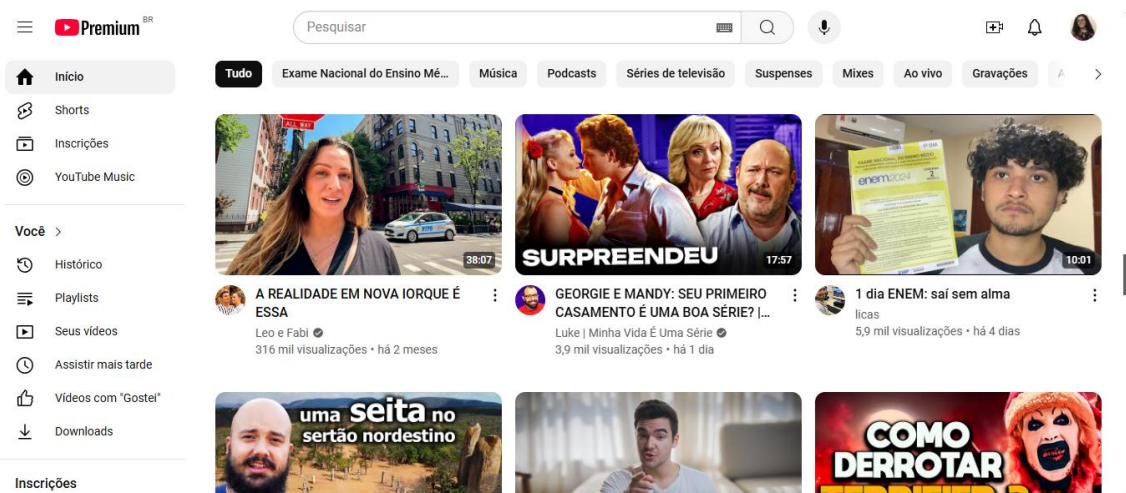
Premium BR

Pesquisar

Início
Shorts
Inscrições
YouTube Music

Você >
Histórico
Playlists
Seus vídeos
Assistir mais tarde
Vídeos com "Gostei"
Downloads

Inscrições

Tudo | Exame Nacional do Ensino Mé... | Música | Podcasts | Séries de televisão | Suspenses | Mixes | Ao vivo | Gravações

ALL WAY

38:07
A REALIDADE EM NOVA IORQUE É ESSA
Leo e Fabi
316 mil visualizações • há 2 meses

SURPREENDEU
17:57
GEORGIE E MANDY: SEU PRIMEIRO CASAMENTO É UMA BOA SÉRIE? |...
Luke | Minha Vida É Uma Série
3,9 mil visualizações • há 1 dia

enem2024
10:01
1 dia ENEM: saí sem alma
licas
5,9 mil visualizações • há 4 dias

uma seita no sertão nordestino

COMO DERROTAR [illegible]